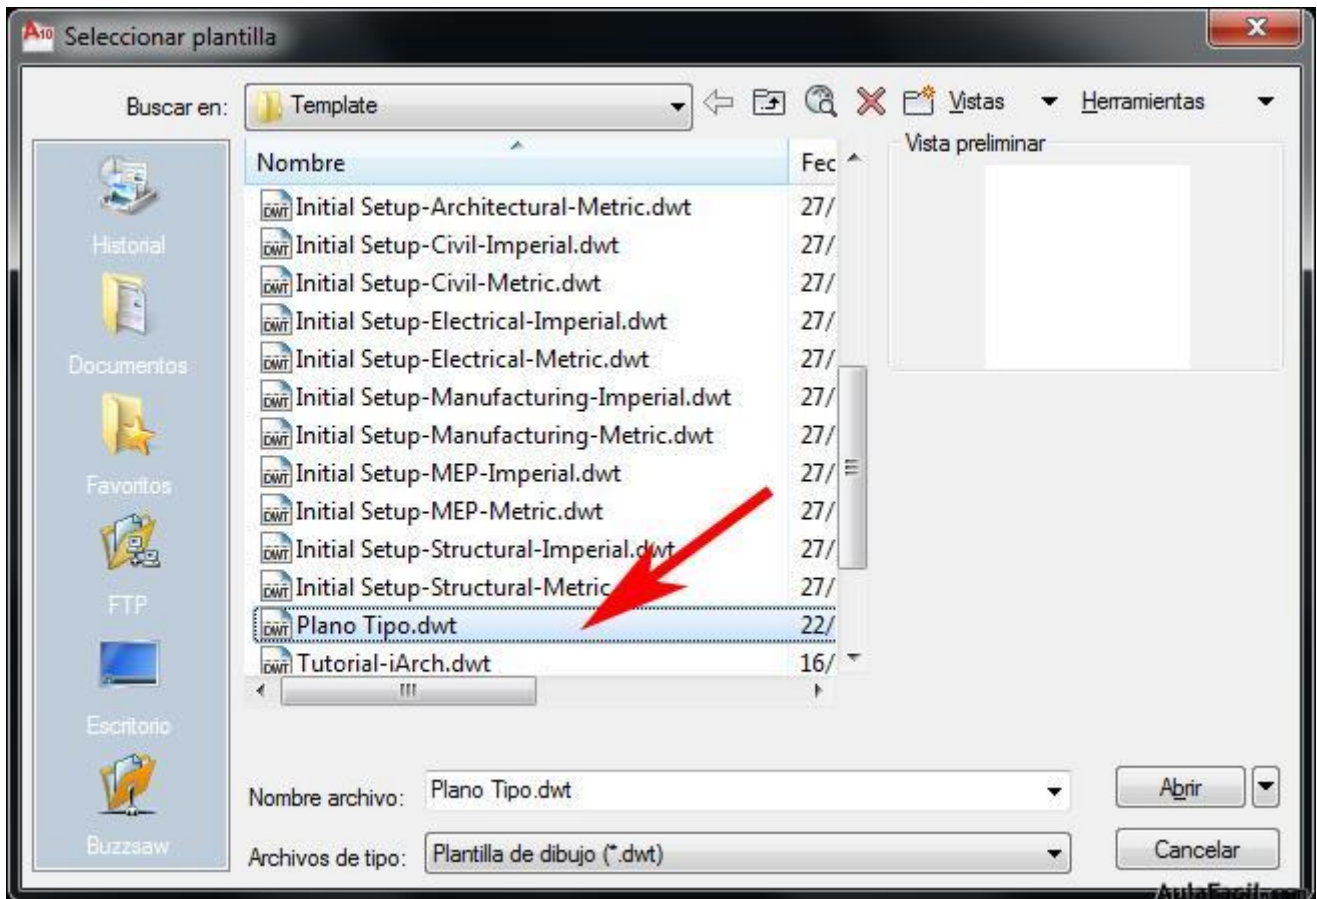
Seleccionar plantilla

Buscar en: Template

Vistas Herramientas

Historial
Documentos
Favoritos
FTP
Escritorio
Buzzsaw

| Nombre | Fec |
|---|---|
| Initial Setup-Architectural-Metric.dwt | 27/ |
| Initial Setup-Civil-Imperial.dwt | 27/ |
| Initial Setup-Civil-Metric.dwt | 27/ |
| Initial Setup-Electrical-Imperial.dwt | 27/ |
| Initial Setup-Electrical-Metric.dwt | 27/ |
| Initial Setup-Manufacturing-Imperial.dwt | 27/ |
| Initial Setup-Manufacturing-Metric.dwt | 27/ |
| Initial Setup-MEP-Imperial.dwt | 27/ |
| Initial Setup-MEP-Metric.dwt | 27/ |
| Initial Setup-Structural-Imperial.dwt | 27/ |
| Initial Setup-Structural-Metric | 27/ |
| Plano Tipo.dwt | 22/ |
| Tutorial-iArch.dwt | 16/ |

Vista preliminar

Nombre archivo: Plano Tipo.dwt
Archivos de tipo: Plantilla de dibujo (*.dwt)

Abrir
Cancelar

AulaFacil